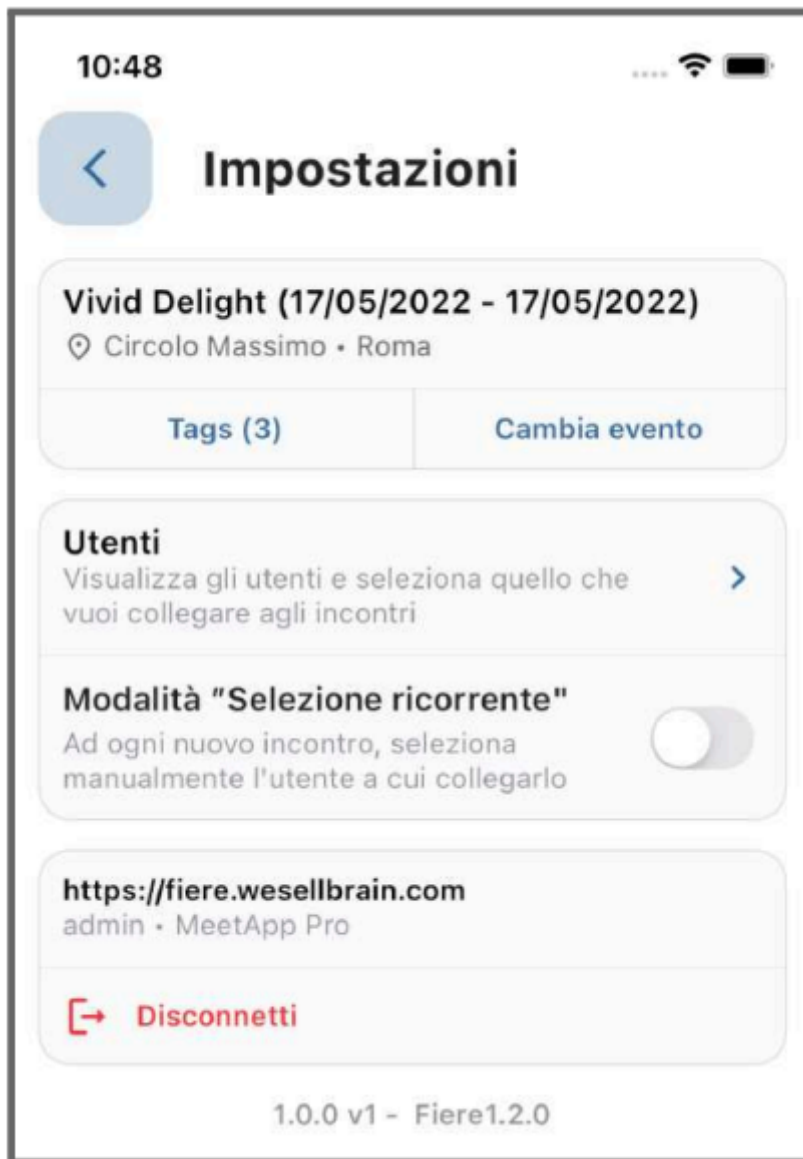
10:48

Impostazioni

Vivid Delight (17/05/2022 - 17/05/2022)
Circolo Massimo • Roma

Tags (3)

Cambia evento

Utenti
Visualizza gli utenti e seleziona quello che vuoi collegare agli incontri

Modalità "Selezione ricorrente"
Ad ogni nuovo incontro, seleziona manualmente l'utente a cui collegarlo

https://fiere.wesellbrain.com
admin • MeetApp Pro

Disconnetti

1.0.0 v1 - Fiere1.2.0